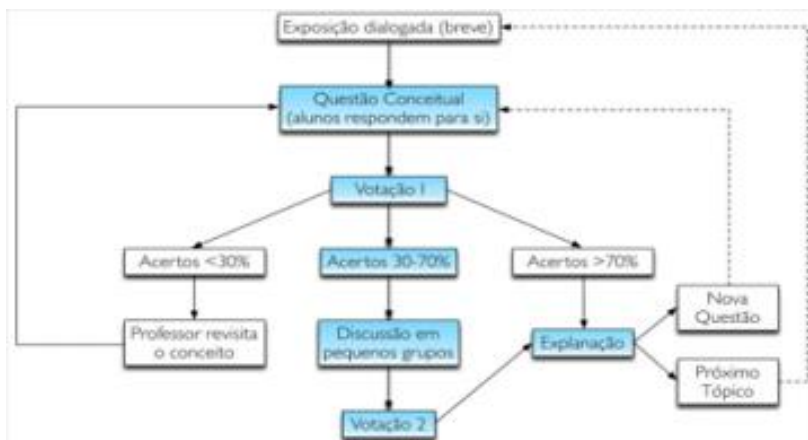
Exposição dialogada (breve)

Questão Conceitual (alunos respondem para si)

Votação 1

Acertos <30%

Acertos 30-70%

Acertos >70%

Professor revisita o conceito

Discussão em pequenos grupos

Explanação

Nova Questão

Próximo Tópico

Votação 2